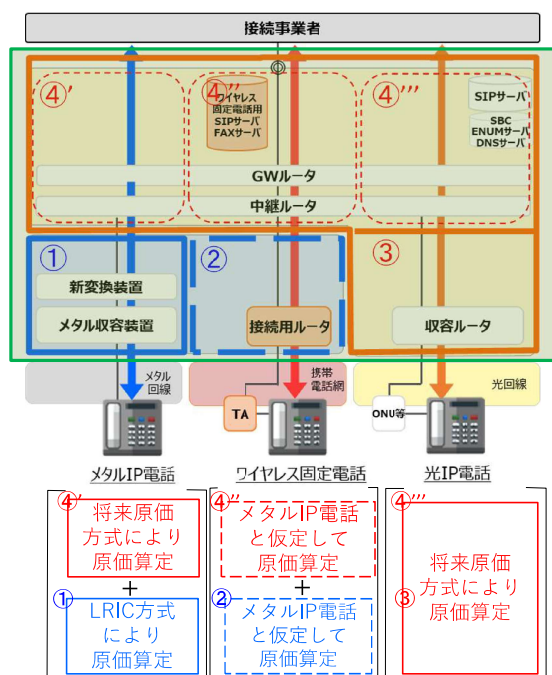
接続事業者

④′

④″

ワイヤレス固定電話用SIPサーバFAXサーバ

④‴

SIPサーバ

SBC ENUMサーバ DNSサーバ

GWルータ

中継ルータ

①

新変換装置

メタル収容装置

②

接続用ルータ

③

収容ルータ

メタル回線

携帯電話網

光回線

TA

ONU等

メタルIP電話

ワイヤレス固定電話

光IP電話

④′ 将来原価方式により原価算定

＋

① LRIC方式により原価算定

④″ メタルIP電話と仮定して原価算定

＋

② メタルIP電話と仮定して原価算定

④‴

③ 将来原価方式により原価算定